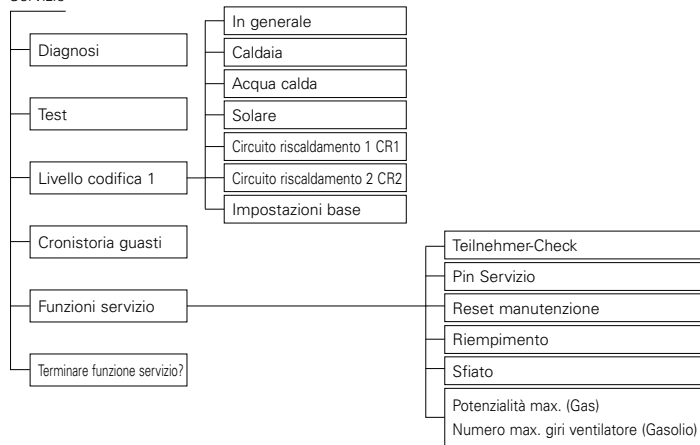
Servizio

Diagnosi

Test

Livello codifica 1

Cronistoria guasti

Funzioni servizio

Terminare funzione servizio?

In generale

Caldaia

Acqua calda

Solare

Circuito riscaldamento 1 CR1

Circuito riscaldamento 2 CR2

Impostazioni base

Teilnehmer-Check

Pin Servizio

Reset manutenzione

Riempimento

Sfiato

Potenzialità max. (Gas)
Numero max. giri ventilatore (Gasolio)